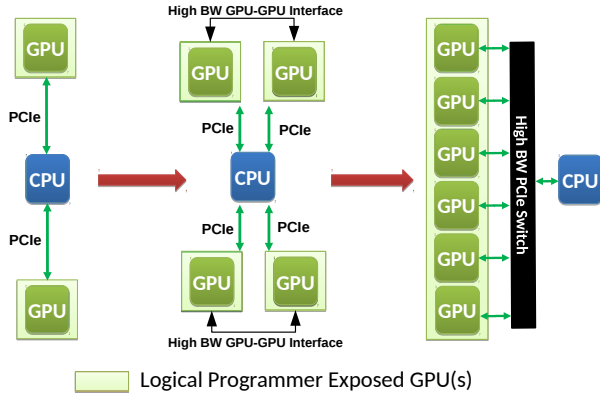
GPU

PCIe

CPU

PCIe

GPU

High BW GPU-GPU Interface

GPU

GPU

PCIe

PCIe

CPU

PCIe

PCIe

GPU

GPU

High BW GPU-GPU Interface

GPU

GPU

GPU

GPU

GPU

GPU

High BW PCIe Switch

CPU

Logical Programmer Exposed GPU(s)